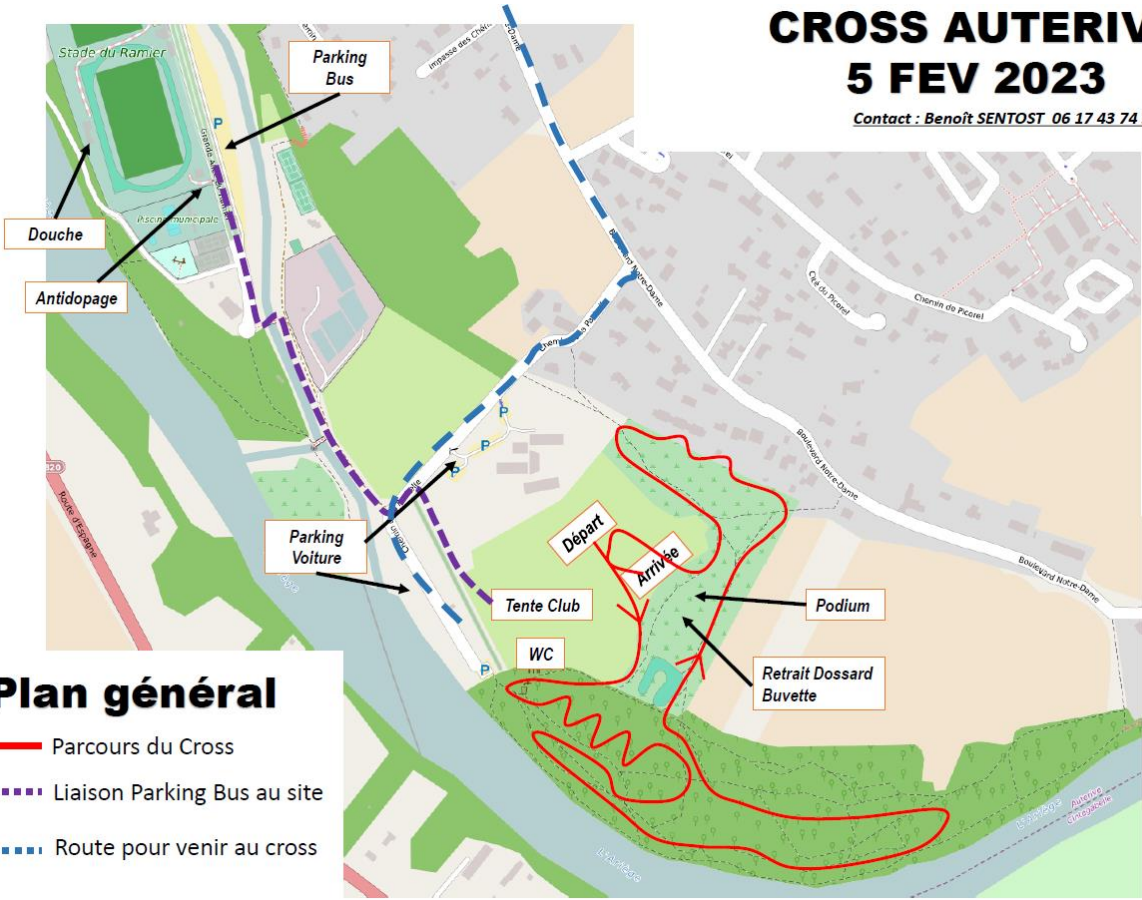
CROSS AUTERIV
5 FEV 2023
Contact : Benoît SENTOST 06 17 43 74

Stade du Ramier
Parking Bus
Douche
Antidopage
Piscine municipale
Impasse des Chênes
Boulevard Notre-Dame
Cité du Picarel
Chemin de Picarel
Chemin de la Rosée
Parking Voiture
Tente Club
WC
Départ
Arrivée
Podium
Retrait Dossard Buvette
Boulevard Notre-Dame
Route d'Espagne
L'Ariège
L'Ariège
Avenue Lafayette

Plan général
Parcours du Cross
Liaison Parking Bus au site
Route pour venir au cross